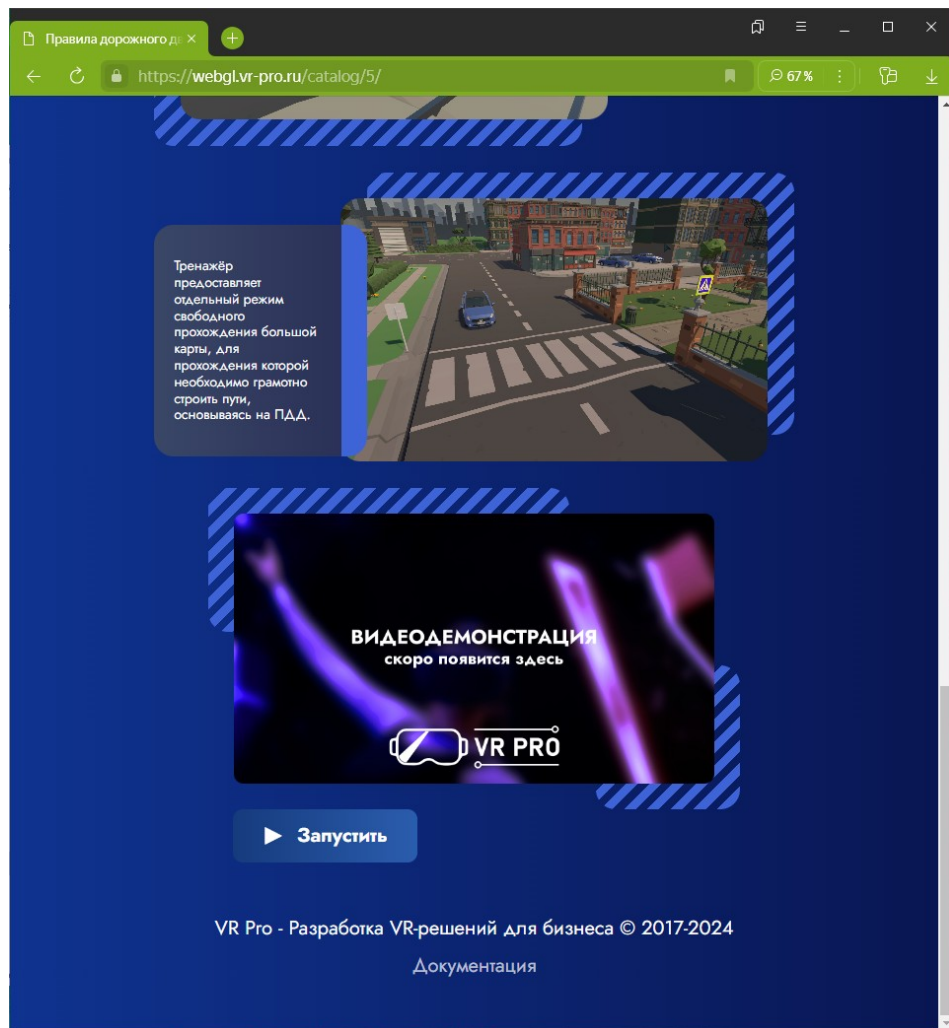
Правила дорожного д ×

https://webgl.vr-pro.ru/catalog/5/

67 %

Тренажёр предоставляет отдельный режим свободного прохождения большой карты, для прохождения которой необходимо грамотно строить пути, основываясь на ПДД.

ВИДЕОДЕМОНСТРАЦИЯ
скоро появится здесь

VR PRO

Запустить

VR Pro - Разработка VR-решений для бизнеса © 2017-2024

Документация